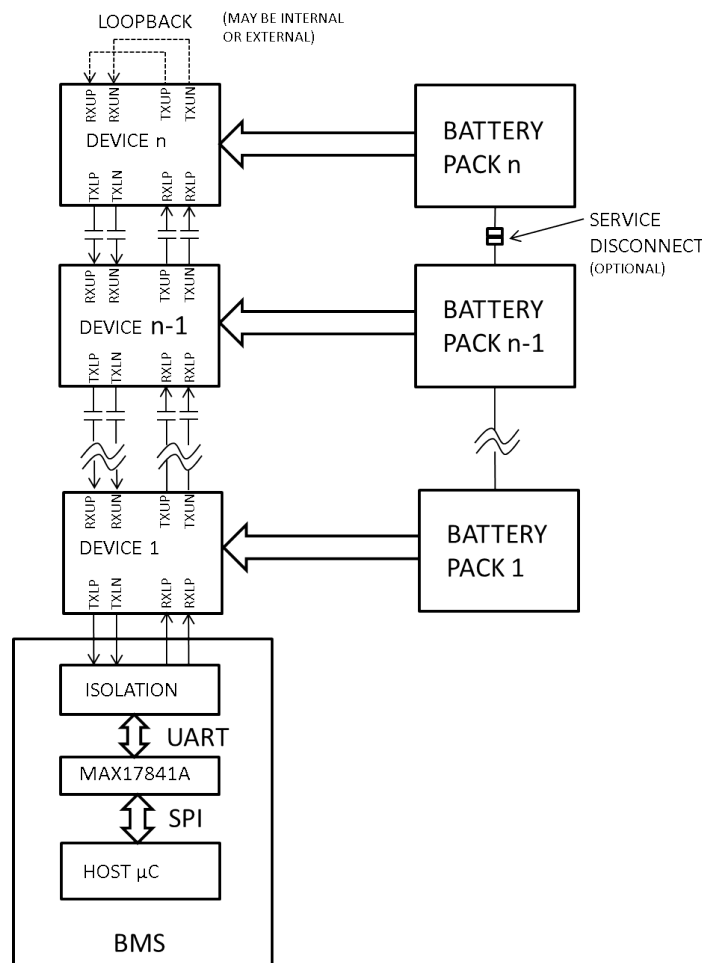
LOOPBACK

(MAY BE INTERNAL OR EXTERNAL)

RXUP RXUN TXUP TXUN

DEVICE n

TXLP TXLN RXLP RXLP

BATTERY PACK n

SERVICE DISCONNECT (OPTIONAL)

RXUP RXUN TXUP TXUN

DEVICE n-1

TXLP TXLN RXLP RXLP

BATTERY PACK n-1

RXUP RXUN TXUP TXUN

DEVICE 1

TXLP TXLN RXLP RXLP

BATTERY PACK 1

ISOLATION

UART

MAX17841A

SPI

HOST µC

BMS